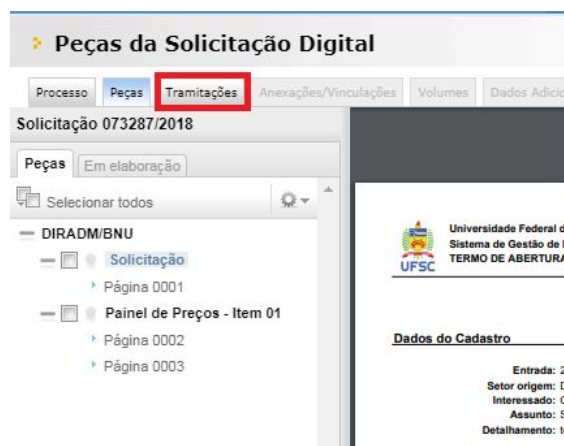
Peças da Solicitação Digital

Processo | Peças | Tramitações | Anexações/Vinculações | Volumes | Dados Adicio

Solicitação 073287/2018

Peças | Em elaboração

Selecionar todos

DIRADM/BNU

Solicitação

Página 0001

Painel de Preços - Item 01

Página 0002

Página 0003

UFSC

Universidade Federal d
Sistema de Gestão de
TERMO DE ABERTURA

Dados do Cadastro

Entrada: 2
Setor origem: D
Interessado: C
Assunto: S
Detalhamento: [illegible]